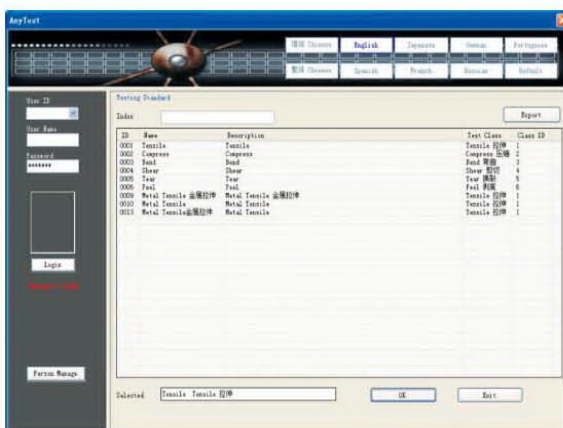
AnyTest

简体 Chinese English Japanese German Portuguese
繁体 Chinese Spanish French Russian Default

User ID

User Name

Password
*******

Login

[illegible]

Person Manage

Testing Standard

Index

Export

| ID | Name | Description | Test Class | Class ID |
|---|---|---|---|---|
| 0001 | Tensile | Tensile | Tensile 拉伸 | 1 |
| 0002 | Compress | Compress | Compress 压缩 | 2 |
| 0003 | Bend | Bend | Bend 弯曲 | 3 |
| 0004 | Shear | Shear | Shear 剪切 | 4 |
| 0005 | Tear | Tear | Tear 撕裂 | 5 |
| 0006 | Peel | Peel | Peel 剥离 | 6 |
| 0009 | Metal Tensile 金属拉伸 | Metal Tensile 金属拉伸 | Tensile 拉伸 | 1 |
| 0010 | Metal Tensile | Metal Tensile | Tensile 拉伸 | 1 |
| 0013 | Metal Tensile金属拉伸 | Metal Tensile | Tensile 拉伸 | 1 |

Selected Tensile Tensile 拉伸

OK

Exit